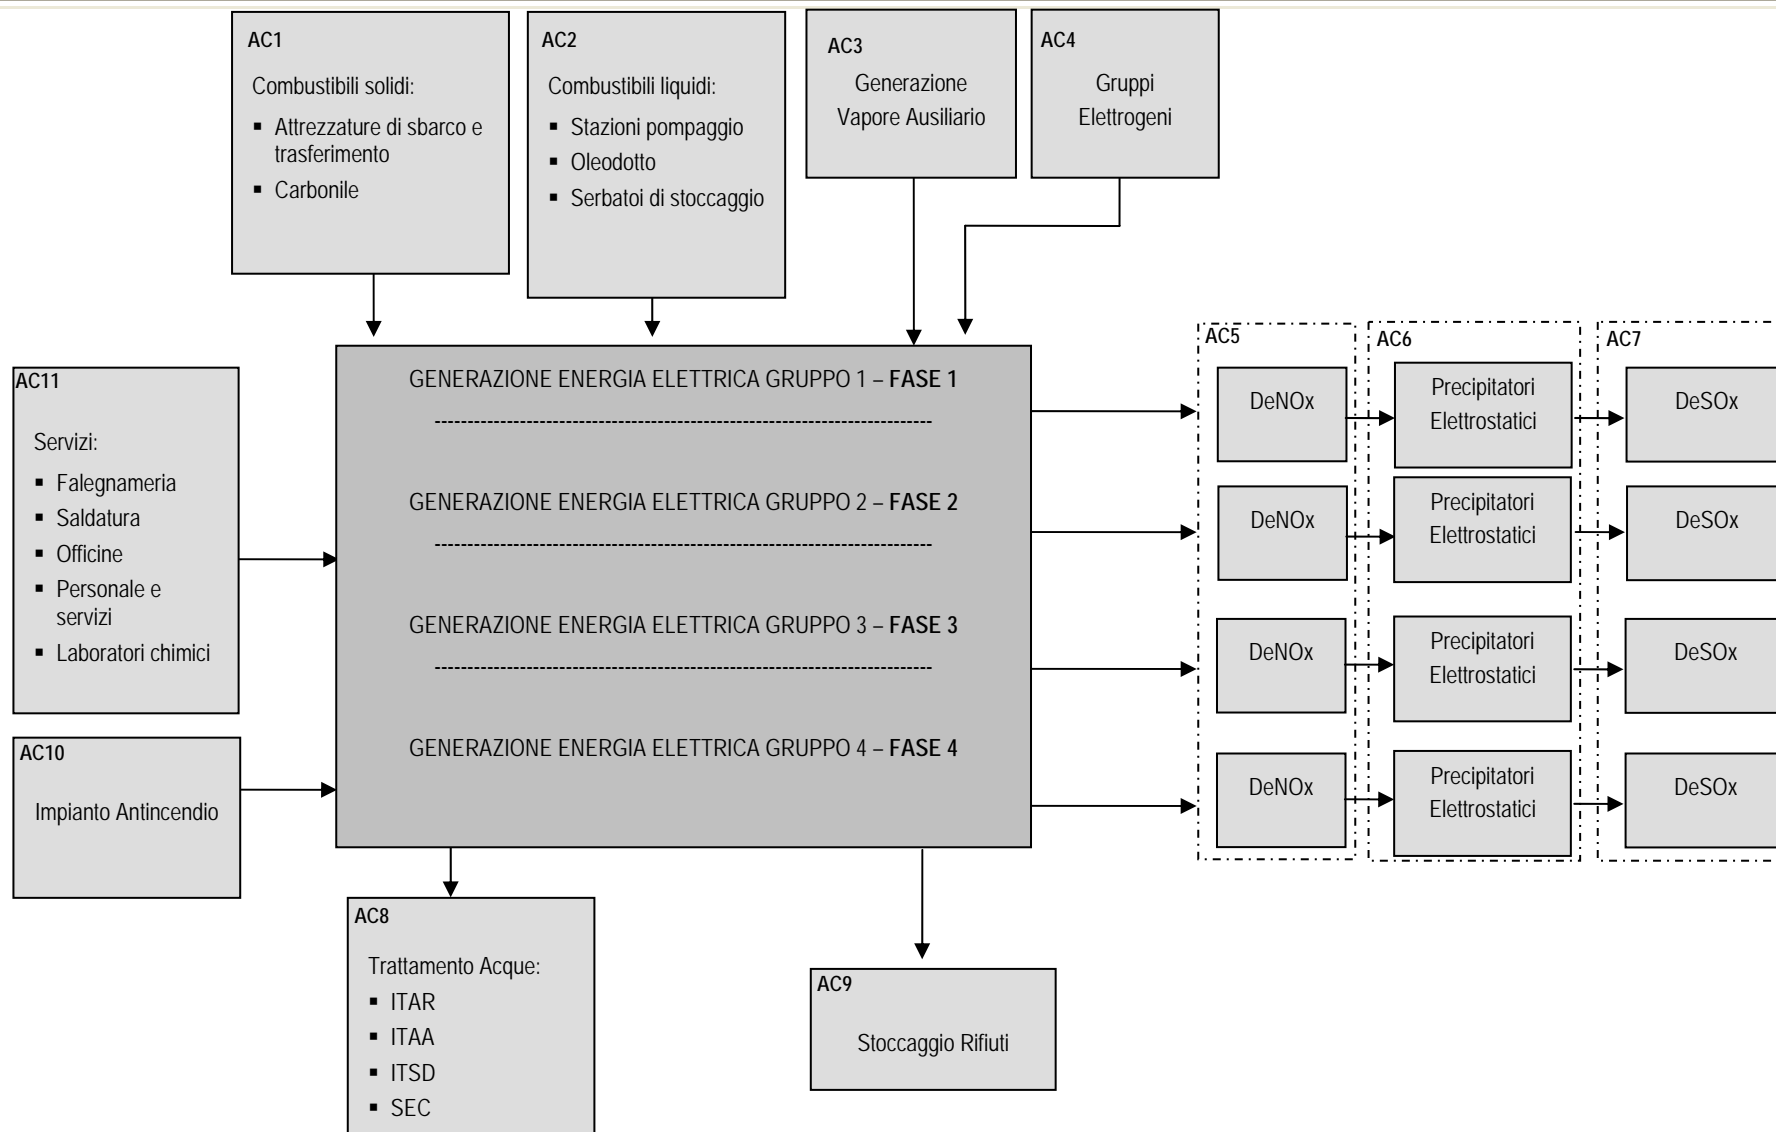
AC1
Combustibili solidi:
- Attrezzature di sbarco e trasferimento
- Carbonile

AC2
Combustibili liquidi:
- Stazioni pompaggio
- Oleodotto
- Serbatoi di stoccaggio

AC3
Generazione Vapore Ausiliario

AC4
Gruppi Elettrogeni

AC11
Servizi:
- Falegnameria
- Saldatura
- Officine
- Personale e servizi
- Laboratori chimici

AC10
Impianto Antincendio

GENERAZIONE ENERGIA ELETTRICA GRUPPO 1 – **FASE 1**

GENERAZIONE ENERGIA ELETTRICA GRUPPO 2 – **FASE 2**

GENERAZIONE ENERGIA ELETTRICA GRUPPO 3 – **FASE 3**

GENERAZIONE ENERGIA ELETTRICA GRUPPO 4 – **FASE 4**

AC5
DeNOx
DeNOx
DeNOx
DeNOx

AC6
Precipitatori Elettrostatici
Precipitatori Elettrostatici
Precipitatori Elettrostatici
Precipitatori Elettrostatici

AC7
DeSOx
DeSOx
DeSOx
DeSOx

AC8
Trattamento Acque:
- ITAR
- ITAA
- ITSD
- SEC

AC9
Stoccaggio Rifiuti